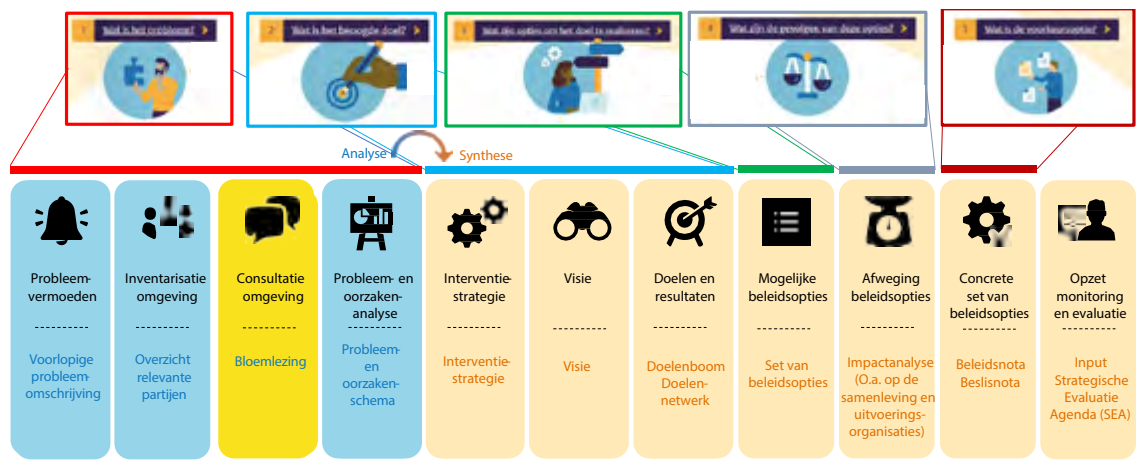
1 Wat is het probleem?

2 Wat is het beoogde doel?

3 Wat zijn opties om het doel te realiseren?

4 Wat zijn de gevolgen van deze opties?

5 Wat is de voorkeursoptie?

Analyse

Synthese

Probleemvermoeden
----------
Voorlopige probleemomschrijving

Inventarisatie omgeving
----------
Overzicht relevante partijen

Consultatie omgeving
----------
Bloemlezing

Probleem- en oorzakenanalyse
----------
Probleem- en oorzakenschema

Interventiestrategie
----------
Interventiestrategie

Visie
----------
Visie

Doelen en resultaten
----------
Doelenboom Doelennetwerk

Mogelijke beleidsopties
----------
Set van beleidsopties

Afweging beleidsopties
----------
Impactanalyse (O.a. op de samenleving en uitvoeringsorganisaties)

Concrete set van beleidsopties
----------
Beleidsnota Beslisnota

Opzet monitoring en evaluatie
----------
Input Strategische Evaluatie Agenda (SEA)